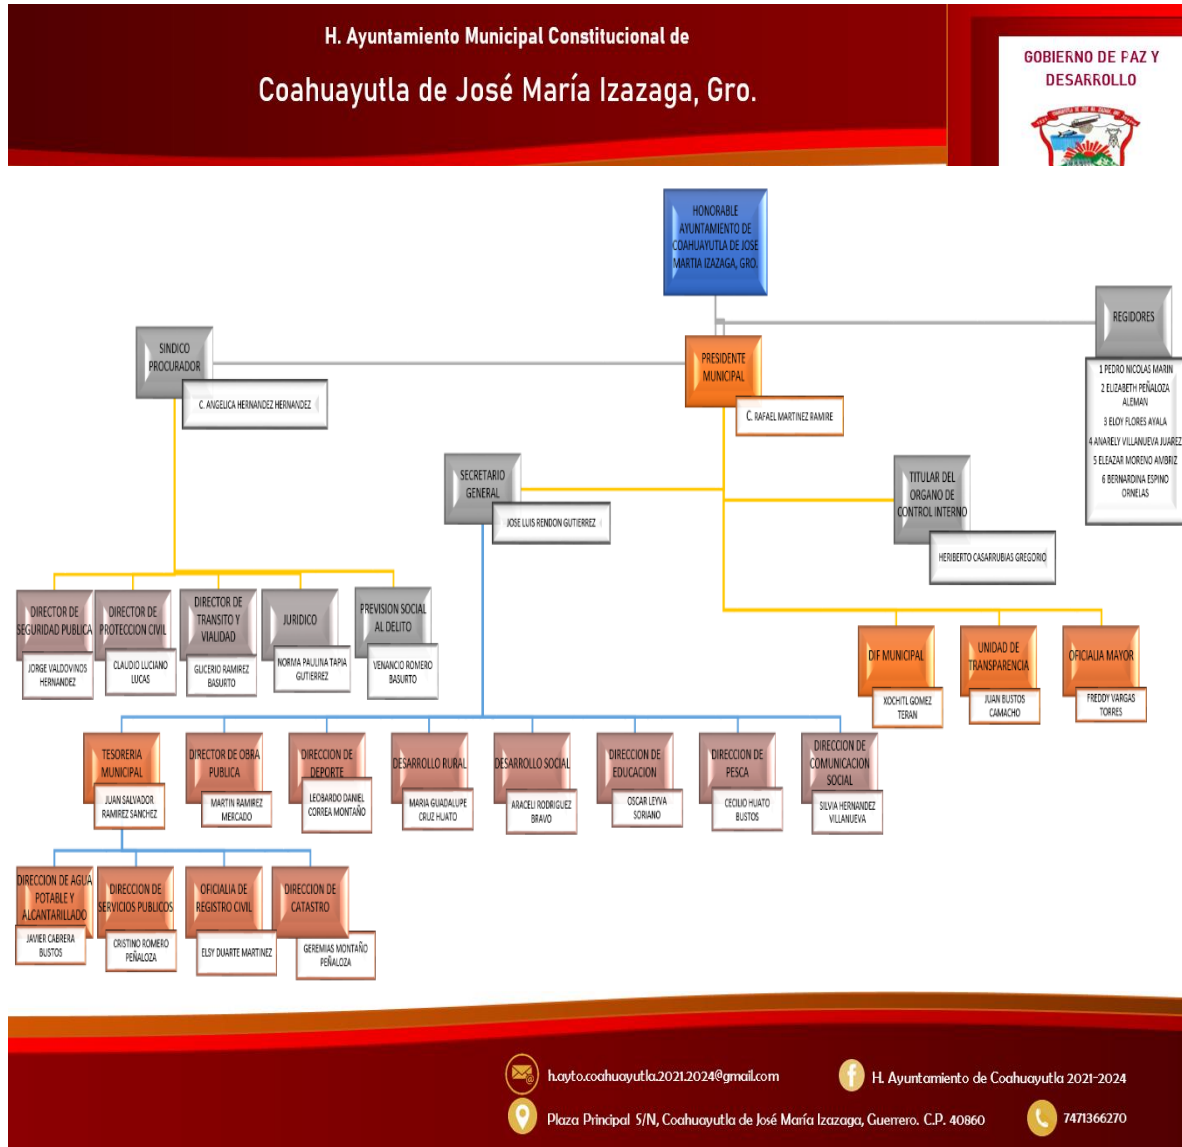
H. Ayuntamiento Municipal Constitucional de

Coahuayutla de José María Izazaga, Gro.

GOBIERNO DE PAZ Y DESARROLLO

HONORABLE AYUNTAMIENTO DE COAHUAYUTLA DE JOSE MARTIA IZAZAGA, GRO.

REGIDORES

1 PEDRO NICOLAS MARIN
2 ELIZABETH PEÑALOZA ALEMAN
3 ELOY FLORES AYALA
4 ANARELY VILLANUEVA JUAREZ
5 ELEAZAR MORENO AMBRIZ
6 BERNARDINA ESPINO ORNELAS

SINDICO PROCURADOR
C. ANGELICA HERNANDEZ HERNANDEZ

PRESIDENTE MUNICIPAL
C. RAFAEL MARTINEZ RAMIRE

SECRETARIO GENERAL
JOSE LUIS RENDON GUTIERREZ

TITULAR DEL ORGANO DE CONTROL INTERNO
HERIBERTO CASARRUBIAS GREGORIO

DIRECTOR DE SEGURIDAD PUBLICA
JORGE VALDOVINOS HERNANDEZ

DIRECTOR DE PROTECCION CIVIL
CLAUDIO LUCIANO LUCAS

DIRECTOR DE TRANSITO Y VIALIDAD
GLICERIO RAMIREZ BASURTO

JURIDICO
NORMA PAULINA TAPIA GUTIERREZ

PREVISION SOCIAL AL DELITO
VENANCIO ROMERO BASURTO

DIF MUNICIPAL
XOCHITL GOMEZ TERAN

UNIDAD DE TRANSPARENCIA
JUAN BUSTOS CAMACHO

OFICIALIA MAYOR
FREDDY VARGAS TORRES

TESORERIA MUNICIPAL
JUAN SALVADOR RAMIREZ SANCHEZ

DIRECTOR DE OBRA PUBLICA
MARTIN RAMIREZ MERCADO

DIRECCION DE DEPORTE
LEOBARDO DANIEL CORREA MONTAÑO

DESARROLLO RURAL
MARIA GUADALUPE CRUZ HUATO

DESARROLLO SOCIAL
ARACELI RODRIGUEZ BRAVO

DIRECCION DE EDUCACION
OSCAR LEYVA SORIANO

DIRECCION DE PESCA
CECILIO HUATO BUSTOS

DIRECCION DE COMUNICACION SOCIAL
SILVIA HERNANDEZ VILLANUEVA

DIRECCION DE AGUA POTABLE Y ALCANTARILLADO
JAVIER CABRERA BUSTOS

DIRECCION DE SERVICIOS PUBLICOS
CRISTINO ROMERO PEÑALOZA

OFICIALIA DE REGISTRO CIVIL
ELSY DUARTE MARTINEZ

DIRECCION DE CATASTRO
GEREMIAS MONTAÑO PEÑALOZA

h.ayto.coahuayutla.2021.2024@gmail.com

H. Ayuntamiento de Coahuayutla 2021-2024

Plaza Principal S/N, Coahuayutla de José María Izazaga, Guerrero. C.P. 40860

7471366270